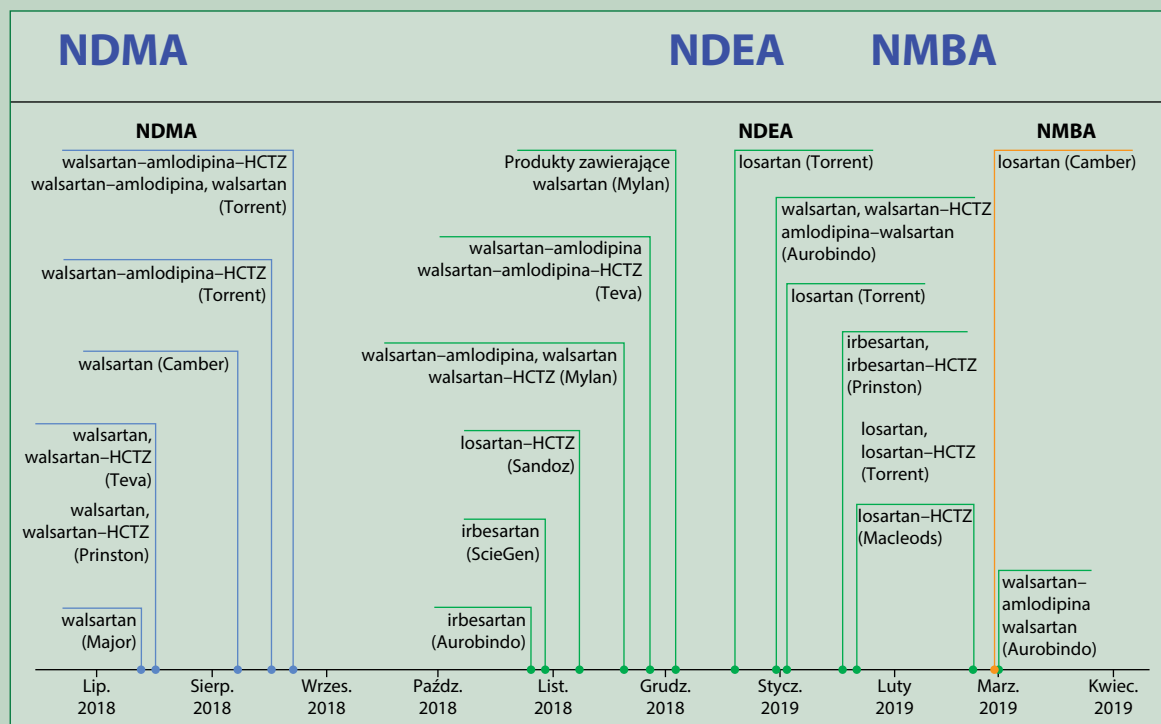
NDMA NDEA NMBA

NDMA

walsartan–amlodipina–HCTZ
walsartan–amlodipina, walsartan
(Torrent)

walsartan–amlodipina–HCTZ
(Torrent)

walsartan (Camber)

walsartan,
walsartan–HCTZ
(Teva)

walsartan,
walsartan–HCTZ
(Prinston)

walsartan
(Major)

Produkty zawierające
walsartan (Mylan)

walsartan–amlodipina
walsartan–amlodipina–HCTZ
(Teva)

walsartan–amlodipina, walsartan
walsartan–HCTZ (Mylan)

losartan–HCTZ
(Sandoz)

irbesartan
(ScieGen)

irbesartan
(Aurobindo)

NDEA

losartan (Torrent)

walsartan, walsartan–HCTZ
amlodipina–walsartan
(Aurobindo)

losartan (Torrent)

irbesartan,
irbesartan–HCTZ
(Prinston)

losartan,
losartan–HCTZ
(Torrent)

losartan–HCTZ
(Macleods)

NMBA

losartan (Camber)

walsartan–
amlodipina
walsartan
(Aurobindo)

Lip. 2018 Sierp. 2018 Wrzes. 2018 Paźdz. 2018 List. 2018 Grudz. 2018 Stycz. 2019 Luty 2019 Marz. 2019 Kwiec. 2019